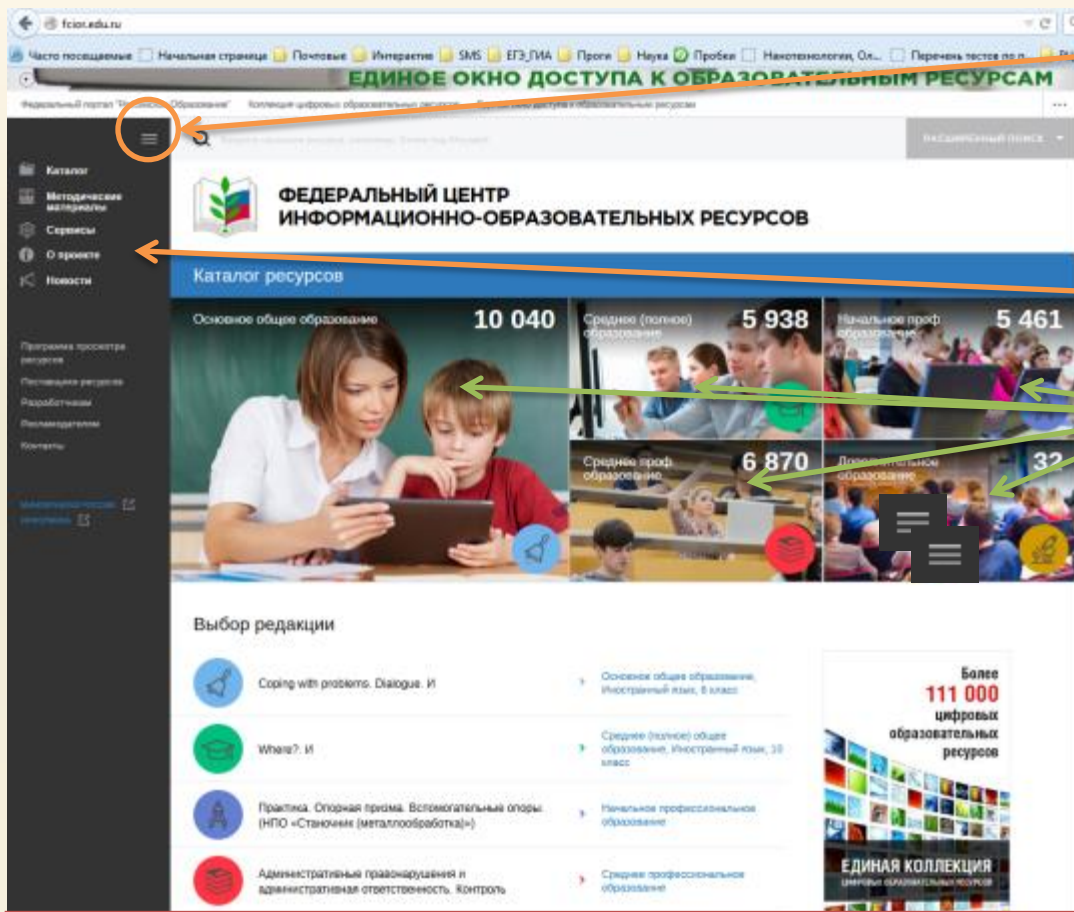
fcior.edu.ru

Часто посещаемые Начальная страница Почтовые Интерактив SMS ЕГЭ_ГИА Проги Наука Пробки Нанотехнологии, Ол... Перечень тестов по п...

ЕДИНОЕ ОКНО ДОСТУПА К ОБРАЗОВАТЕЛЬНЫМ РЕСУРСАМ

Федеральный портал "Российское Образование" Коллекция цифровых образовательных ресурсов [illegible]

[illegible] РАСШИРЕННЫЙ ПОИСК

Каталог
Методические материалы
Сервисы
О проекте
Новости

Программа просмотра ресурсов
Поставщики ресурсов
Разработчикам
Рекламодателям
Контакты

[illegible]
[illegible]

ФЕДЕРАЛЬНЫЙ ЦЕНТР
ИНФОРМАЦИОННО-ОБРАЗОВАТЕЛЬНЫХ РЕСУРСОВ

Каталог ресурсов

Основное общее образование 10 040

Среднее (полное) образование 5 938

Начальное проф. образование 5 461

Среднее проф. образование 6 870

Дополнительное образование 32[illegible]

Выбор редакции

Coping with problems. Dialogue. И
Основное общее образование, Иностранный язык, 8 класс

Where?. И
Среднее (полное) общее образование, Иностранный язык, 10 класс

Практика. Опорная призма. Вспомогательные опоры. (НПО «Станочник (металлообработка)»)
Начальное профессиональное образование

Административные правонарушения и административная ответственность. Контроль
Среднее профессиональное образование

Более
111 000
цифровых
образовательных
ресурсов

ЕДИНАЯ КОЛЛЕКЦИЯ
ЦИФРОВЫХ ОБРАЗОВАТЕЛЬНЫХ РЕСУРСОВ